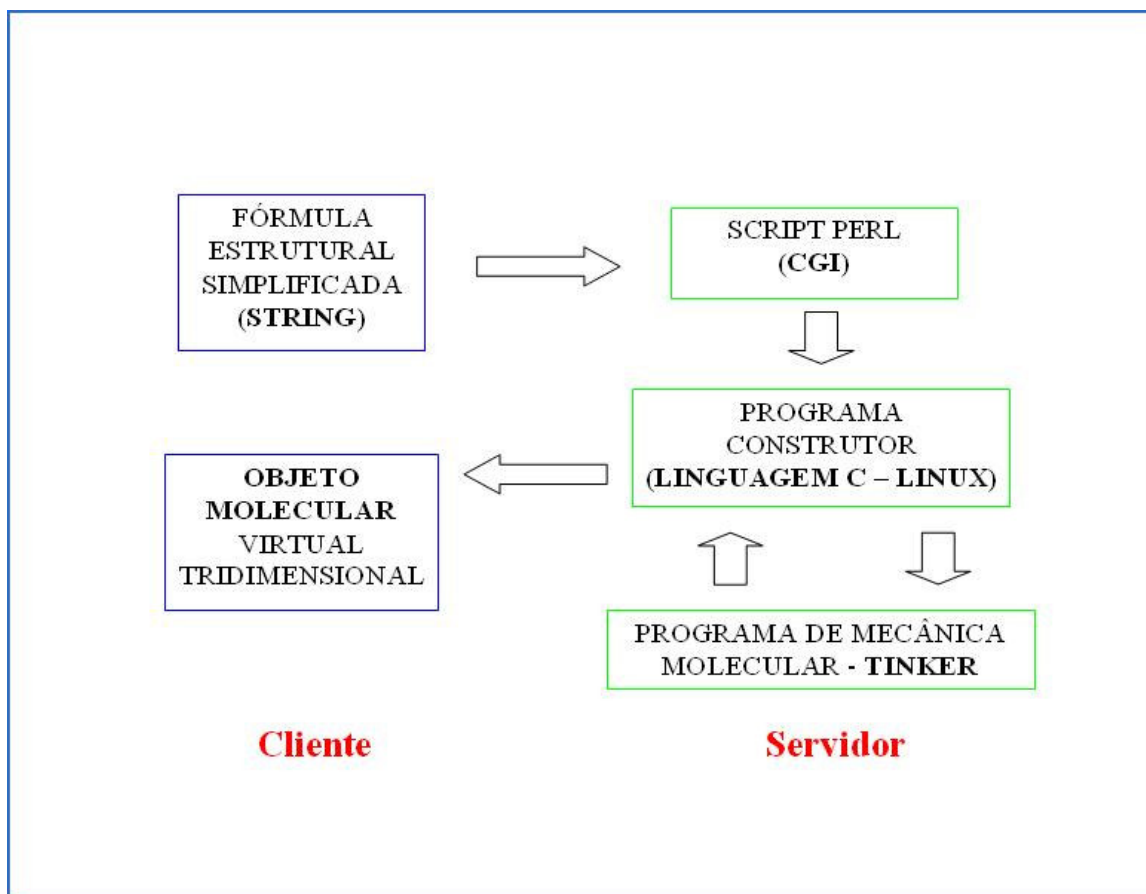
FÓRMULA ESTRUTURAL SIMPLIFICADA (STRING)

SCRIPT PERL (CGI)

PROGRAMA CONSTRUTOR (LINGUAGEM C – LINUX)

OBJETO MOLECULAR VIRTUAL TRIDIMENSIONAL

PROGRAMA DE MECÂNICA MOLECULAR - TINKER

Cliente

Servidor